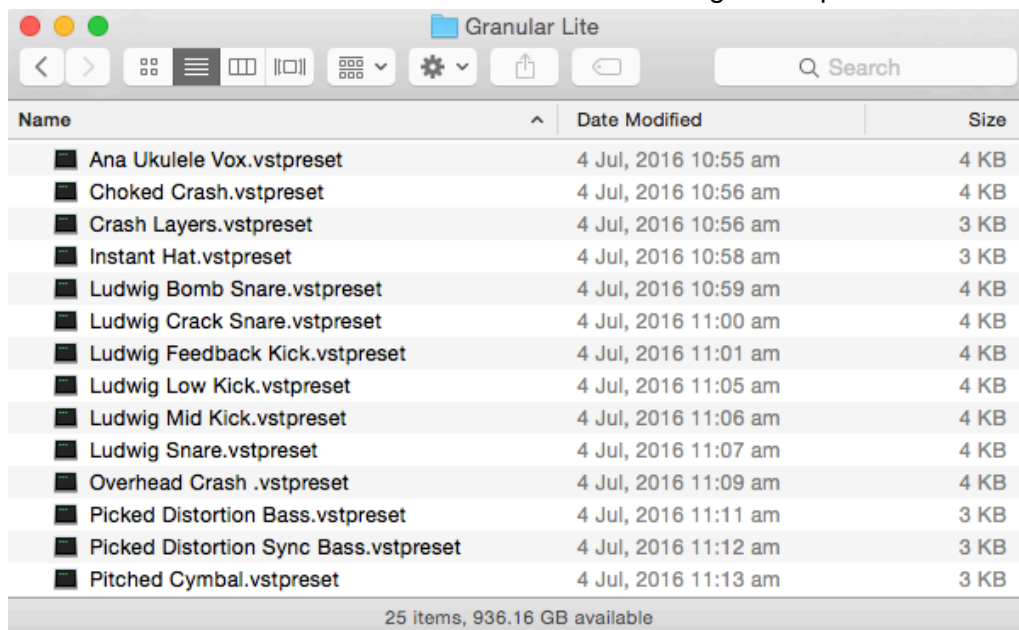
Granular Lite

Search

| Name | Date Modified | Size |
|---|---|---|
| Ana Ukulele Vox.vstpreset | 4 Jul, 2016 10:55 am | 4 KB |
| Choked Crash.vstpreset | 4 Jul, 2016 10:56 am | 4 KB |
| Crash Layers.vstpreset | 4 Jul, 2016 10:56 am | 3 KB |
| Instant Hat.vstpreset | 4 Jul, 2016 10:58 am | 3 KB |
| Ludwig Bomb Snare.vstpreset | 4 Jul, 2016 10:59 am | 4 KB |
| Ludwig Crack Snare.vstpreset | 4 Jul, 2016 11:00 am | 4 KB |
| Ludwig Feedback Kick.vstpreset | 4 Jul, 2016 11:01 am | 4 KB |
| Ludwig Low Kick.vstpreset | 4 Jul, 2016 11:05 am | 4 KB |
| Ludwig Mid Kick.vstpreset | 4 Jul, 2016 11:06 am | 4 KB |
| Ludwig Snare.vstpreset | 4 Jul, 2016 11:07 am | 4 KB |
| Overhead Crash .vstpreset | 4 Jul, 2016 11:09 am | 4 KB |
| Picked Distortion Bass.vstpreset | 4 Jul, 2016 11:11 am | 3 KB |
| Picked Distortion Sync Bass.vstpreset | 4 Jul, 2016 11:12 am | 3 KB |
| Pitched Cymbal.vstpreset | 4 Jul, 2016 11:13 am | 3 KB |

25 items, 936.16 GB available